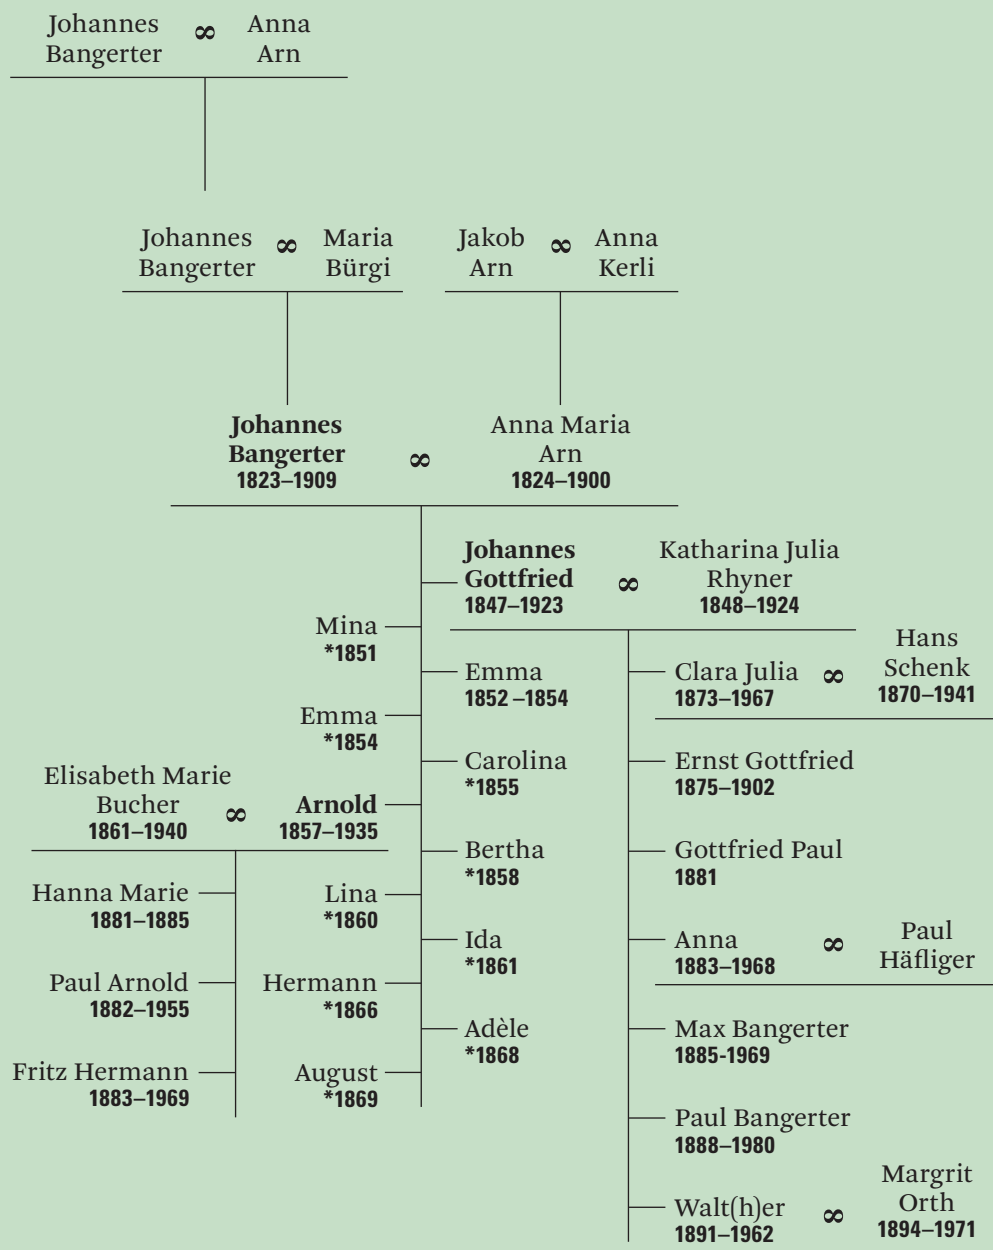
Johannes Bangerter ∞ Anna Arn

Johannes Bangerter ∞ Maria Bürgi

Jakob Arn ∞ Anna Kerli

**Johannes Bangerter** 1823–1909 ∞ Anna Maria Arn 1824–1900

**Johannes Gottfried** 1847–1923 ∞ Katharina Julia Rhyner 1848–1924

Mina *1851

Emma 1852 –1854

Emma *1854

Carolina *1855

Elisabeth Marie Bucher 1861–1940 ∞ **Arnold** 1857–1935

Bertha *1858

Lina *1860

Ida *1861

Hermann *1866

Adèle *1868

August *1869

Hanna Marie 1881–1885

Paul Arnold 1882–1955

Fritz Hermann 1883–1969

Clara Julia 1873–1967 ∞ Hans Schenk 1870–1941

Ernst Gottfried 1875–1902

Gottfried Paul 1881

Anna 1883–1968 ∞ Paul Häfliger

Max Bangerter 1885-1969

Paul Bangerter 1888–1980

Walt(h)er 1891–1962 ∞ Margrit Orth 1894–1971